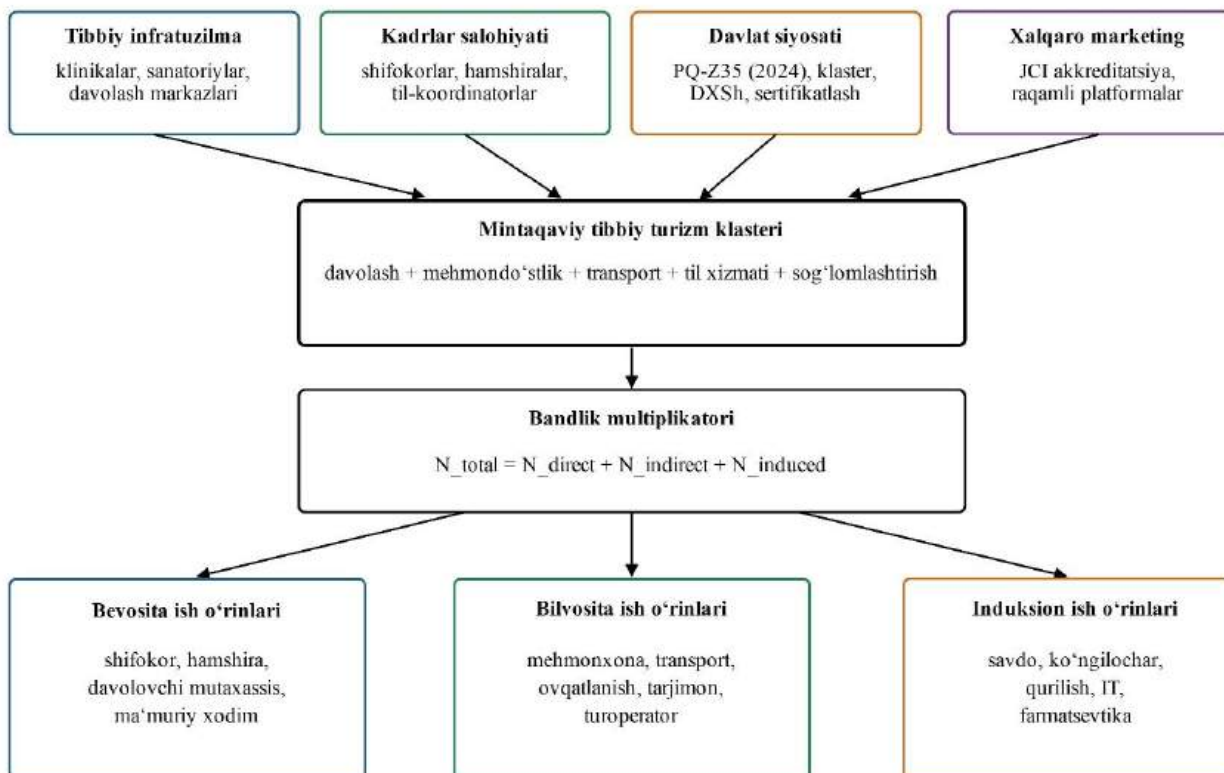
**Tibbiy infratuzilma**
klinikalar, sanatoriylar, davolash markazlari

**Kadrlar salohiyati**
shifokorlar, hamshiralar, til-koordinatorlar

**Davlat siyosati**
PQ-Z35 (2024), klaster, DXSh, sertifikatlash

**Xalqaro marketing**
JCI akkreditatsiya, raqamli platformalar

**Mintaqaviy tibbiy turizm klasteri**
davolash + mehmondo‘stlik + transport + til xizmati + sog‘lomlashtirish

**Bandlik multiplikatori**
N_total = N_direct + N_indirect + N_induced

**Bevosita ish o‘rinlari**
shifokor, hamshira, davolovchi mutaxassis, ma‘muriy xodim

**Bilvosita ish o‘rinlari**
mehmonxona, transport, ovqatlanish, tarjimon, turoperator

**Induksion ish o‘rinlari**
savdo, ko‘ngilochar, qurilish, IT, farmatsevtika